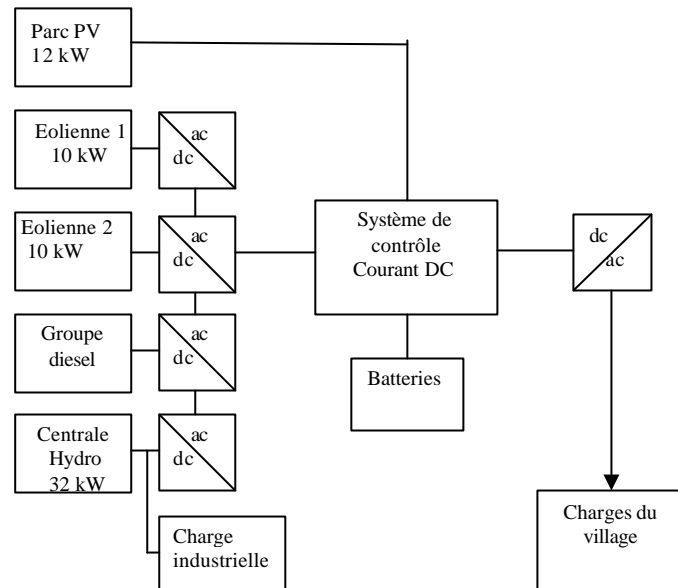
Parc PV
12 kW

Eolienne 1
10 kW

ac
dc

Eolienne 2
10 kW

ac
dc

Groupe
diesel

ac
dc

Centrale
Hydro
32 kW

ac
dc

Charge
industrielle

Système de
contrôle
Courant DC

Batteries

dc
ac

Charges du
village